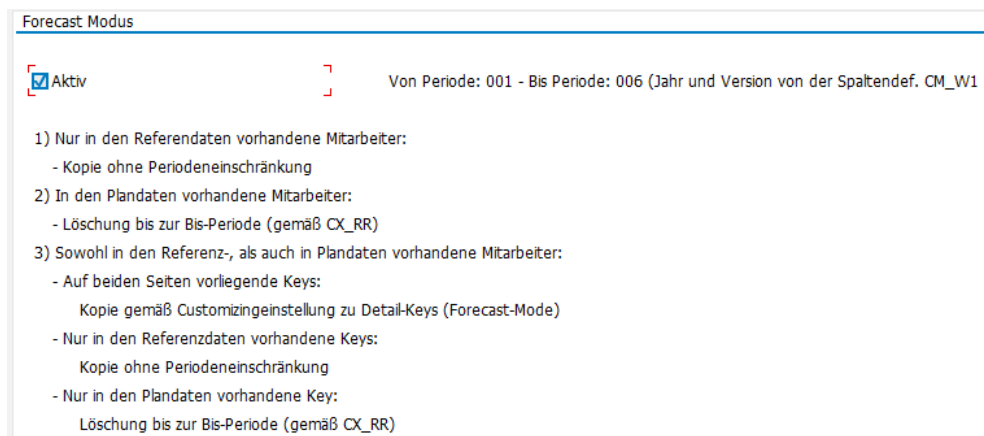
Forecast Modus

Aktiv

Von Periode: 001 - Bis Periode: 006 (Jahr und Version von der Spaltendef. CM_W1

1) Nur in den Referendaten vorhandene Mitarbeiter:
- Kopie ohne Periodeneinschränkung
2) In den Plandaten vorhandene Mitarbeiter:
- Löschung bis zur Bis-Periode (gemäß CX_RR)
3) Sowohl in den Referenz-, als auch in Plandaten vorhandene Mitarbeiter:
- Auf beiden Seiten vorliegende Keys:
Kopie gemäß Customizingeinstellung zu Detail-Keys (Forecast-Mode)
- Nur in den Referenzdaten vorhandene Keys:
Kopie ohne Periodeneinschränkung
- Nur in den Plandaten vorhandene Key:
Löschung bis zur Bis-Periode (gemäß CX_RR)